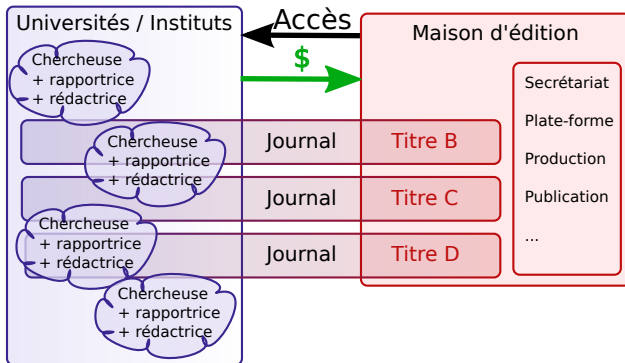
Universités / Instituts

Accès

$

Maison d'édition

Chercheuse
+ rapportrice
+ rédactrice

Secrétariat

Plate-forme

Production

Publication

...

Chercheuse
+ rapportrice
+ rédactrice

Journal

Titre B

Journal

Titre C

Chercheuse
+ rapportrice
+ rédactrice

Journal

Titre D

Chercheuse
+ rapportrice
+ rédactrice